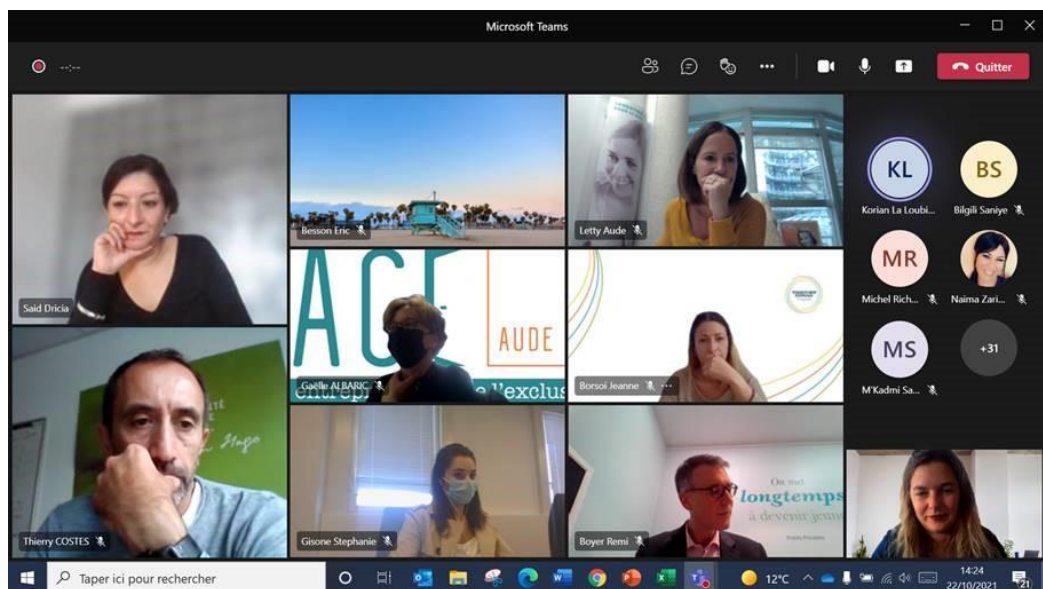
Microsoft Teams

--:--

Quitter

Said Dricia

Besson Eric

Letty Aude

KL
Korian La Loubi...

BS
Bilgili Saniye

MR
Michel Rich...

Naima Zari...

MS
M'Kadmi Sa...

+31

ACE
AUDE
entrep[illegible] de l'exclus

Gaëlle ALBARIC

Borsoi Jeanne

Thierry COSTES

Gisone Stephanie

Boyer Remi

On met longtemps à devenir jeune

Taper ici pour rechercher

12°C

14:24
22/10/2021

21